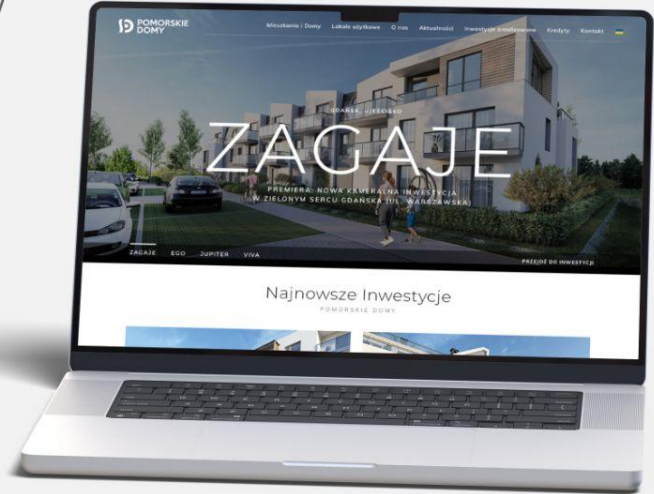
POMORSKIE DOMY

Mieszkania i Domy   Lokale użytkowe   O nas   Aktualności   Inwestycje zrealizowane   Kredyty   Kontakt

GDAŃSK, JASIEŃ

ZAGAJE

PREMIERA: NOWA KAMERALNA INWESTYCJA W ZIELONYM SERCU GDAŃSKA (UL. WARSZAWSKA)

ZAGAJE   EGO   JUPITER   VIVA

PRZEJDŹ DO INWESTYCJI

Najnowsze Inwestycje

POMORSKIE DOMY